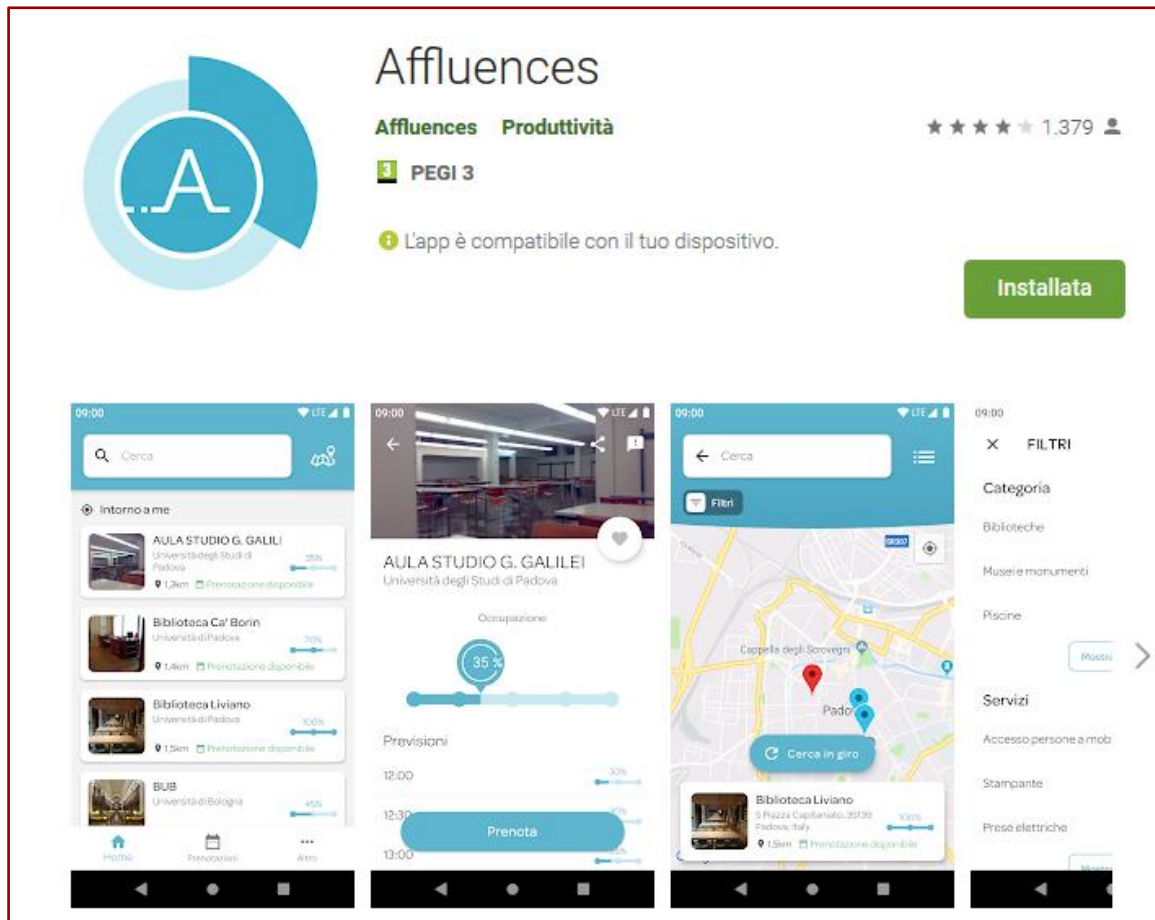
..A

Affluences

Affluences Produttività

1.379

3 PEGI 3

L'app è compatibile con il tuo dispositivo.

Installata

09:00

Cerca

Intorno a me

AULA STUDIO G. GALILEI
Università degli Studi di Padova
35%
1,3km Prenotazione disponibile

Biblioteca Ca' Borin
Università di Padova
70%
1,4km Prenotazione disponibile

Biblioteca Liviano
Università di Padova
100%
1,5km Prenotazione disponibile

BUB
Università di Bologna
45%

Home Prenotazioni Altro

09:00

AULA STUDIO G. GALILEI
Università degli Studi di Padova

Occupazione

35 %

Previsioni

12:00 30%

12:30

13:00

Prenota

09:00

Cerca

Filtri

Cappella degli Scrovegni

Padova

Cerca in giro

Biblioteca Liviano
5 Piazza Capitaniato, 35139 Padova, Italy
100%
1,5km Prenotazione disponibile

09:00

FILTRI

Categoria

Biblioteche

Musei e monumenti

Piscine

Mostr

Servizi

Accesso persone a mob

Stampante

Prese elettriche